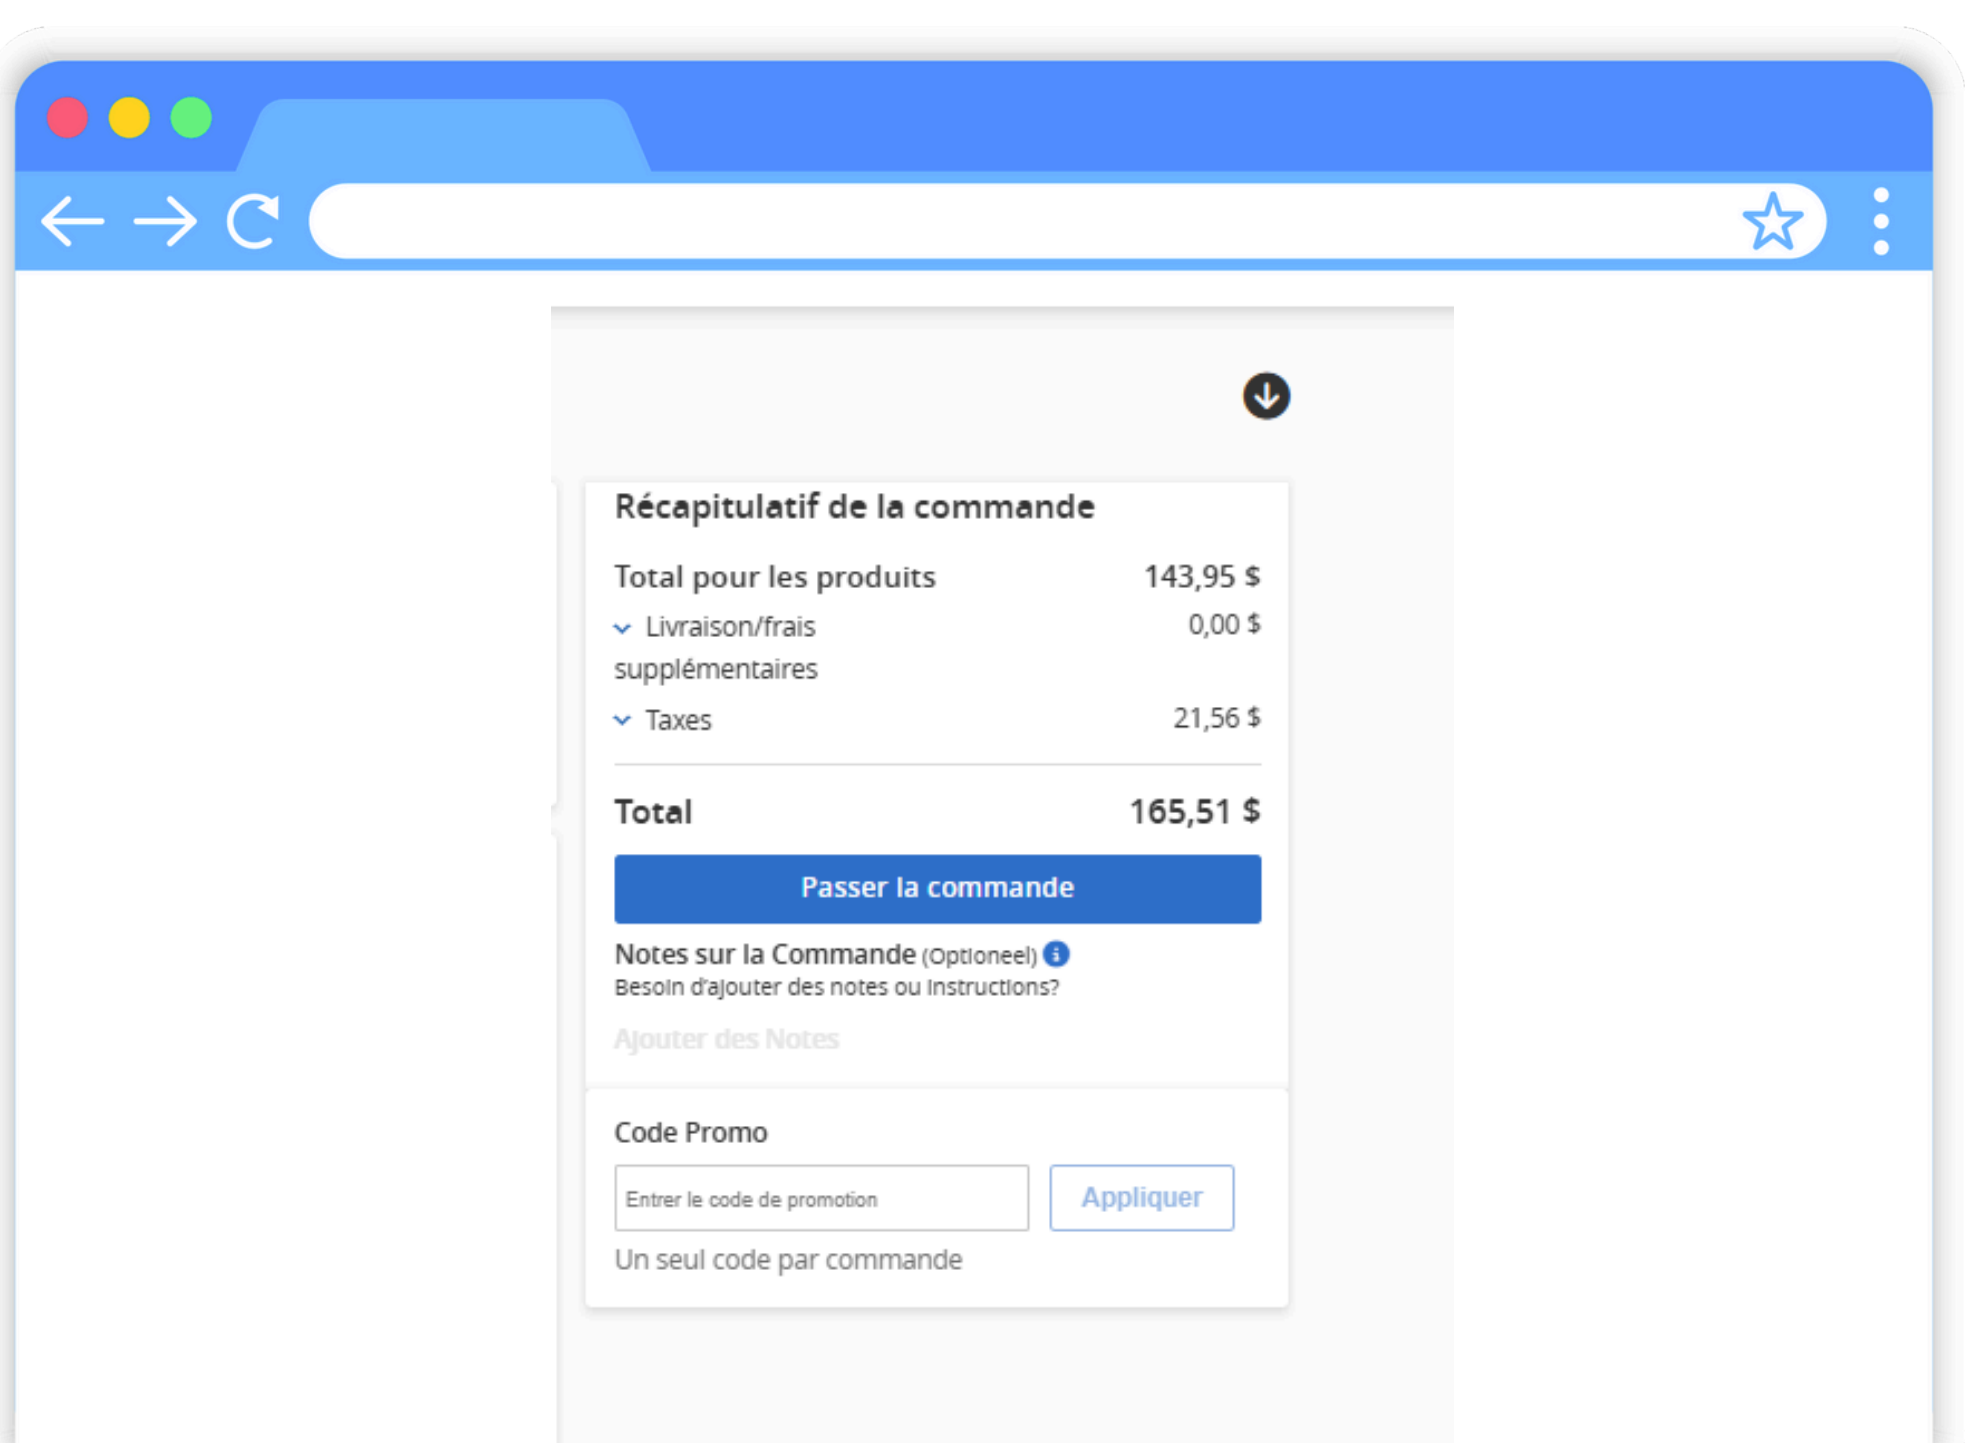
Récapitulatif de la commande

Total pour les produits 143,95 $

Livraison/frais supplémentaires 0,00 $

Taxes 21,56 $

Total 165,51 $

Passer la commande

Notes sur la Commande (Optioneel)

Besoin d'ajouter des notes ou instructions?

Ajouter des Notes

Code Promo

Entrer le code de promotion

Appliquer

Un seul code par commande